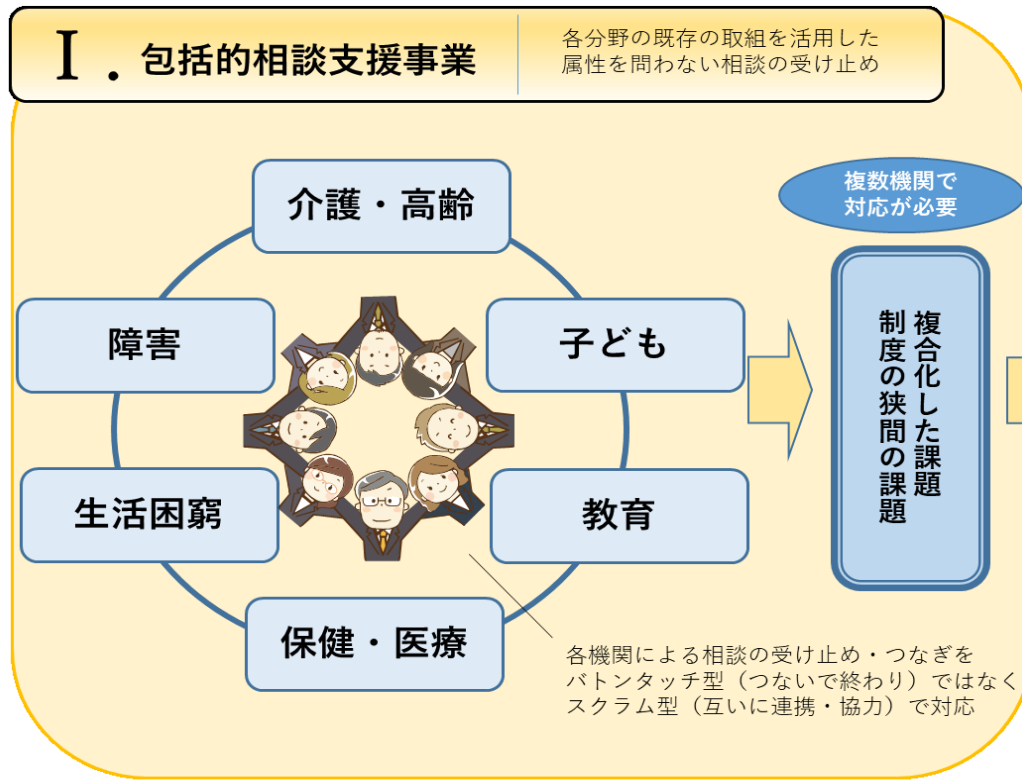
Ⅰ．包括的相談支援事業

各分野の既存の取組を活用した
属性を問わない相談の受け止め

介護・高齢

障害

子ども

生活困窮

教育

保健・医療

複数機関で
対応が必要

複合化した課題
制度の狭間の課題

各機関による相談の受け止め・つなぎを
バトンタッチ型（つないで終わり）ではなく
スクラム型（互いに連携・協力）で対応